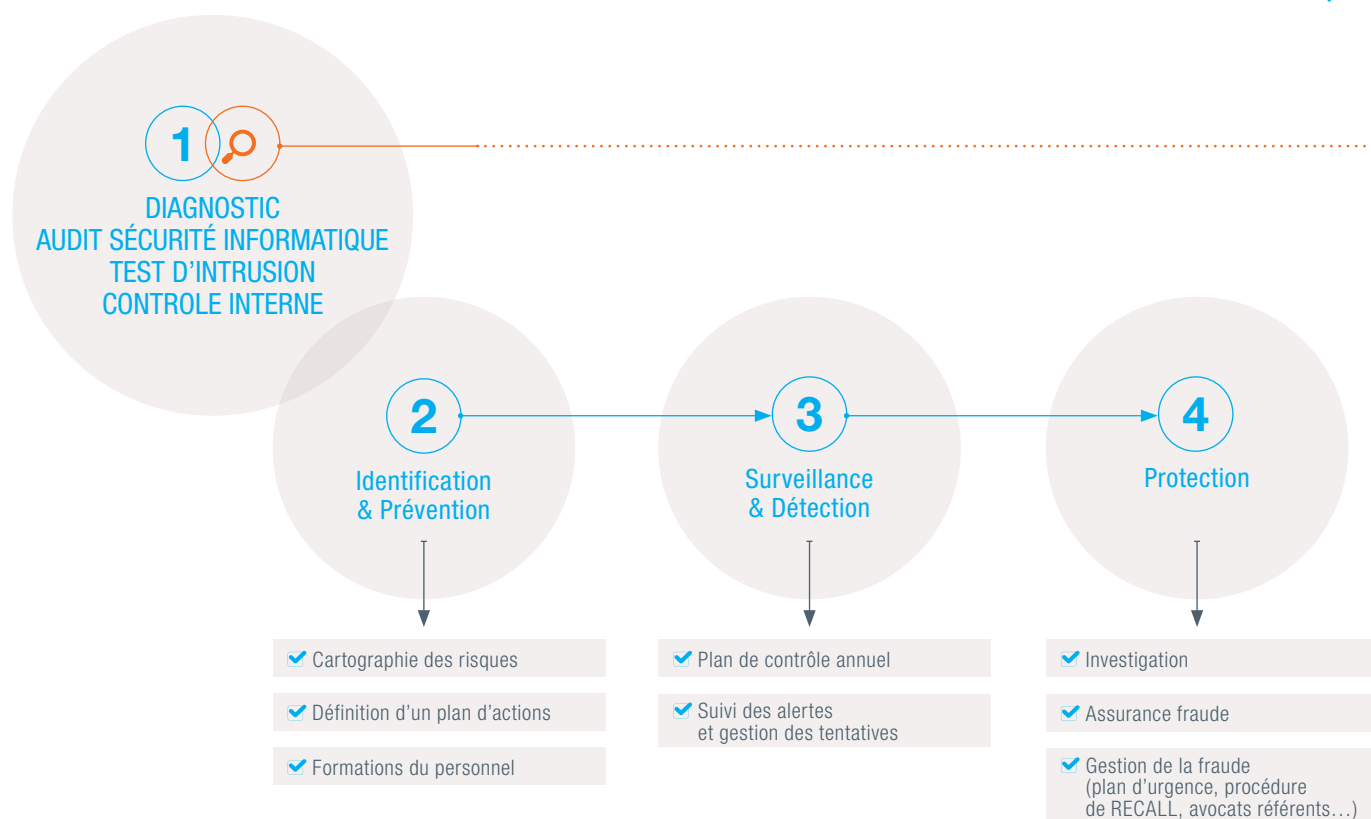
1

DIAGNOSTIC
AUDIT SÉCURITÉ INFORMATIQUE
TEST D’INTRUSION
CONTROLE INTERNE

2

Identification
& Prévention

3

Surveillance
& Détection

4

Protection

Cartographie des risques

Définition d’un plan d’actions

Formations du personnel

Plan de contrôle annuel

Suivi des alertes et gestion des tentatives

Investigation

Assurance fraude

Gestion de la fraude (plan d’urgence, procédure de RECALL, avocats référents…)